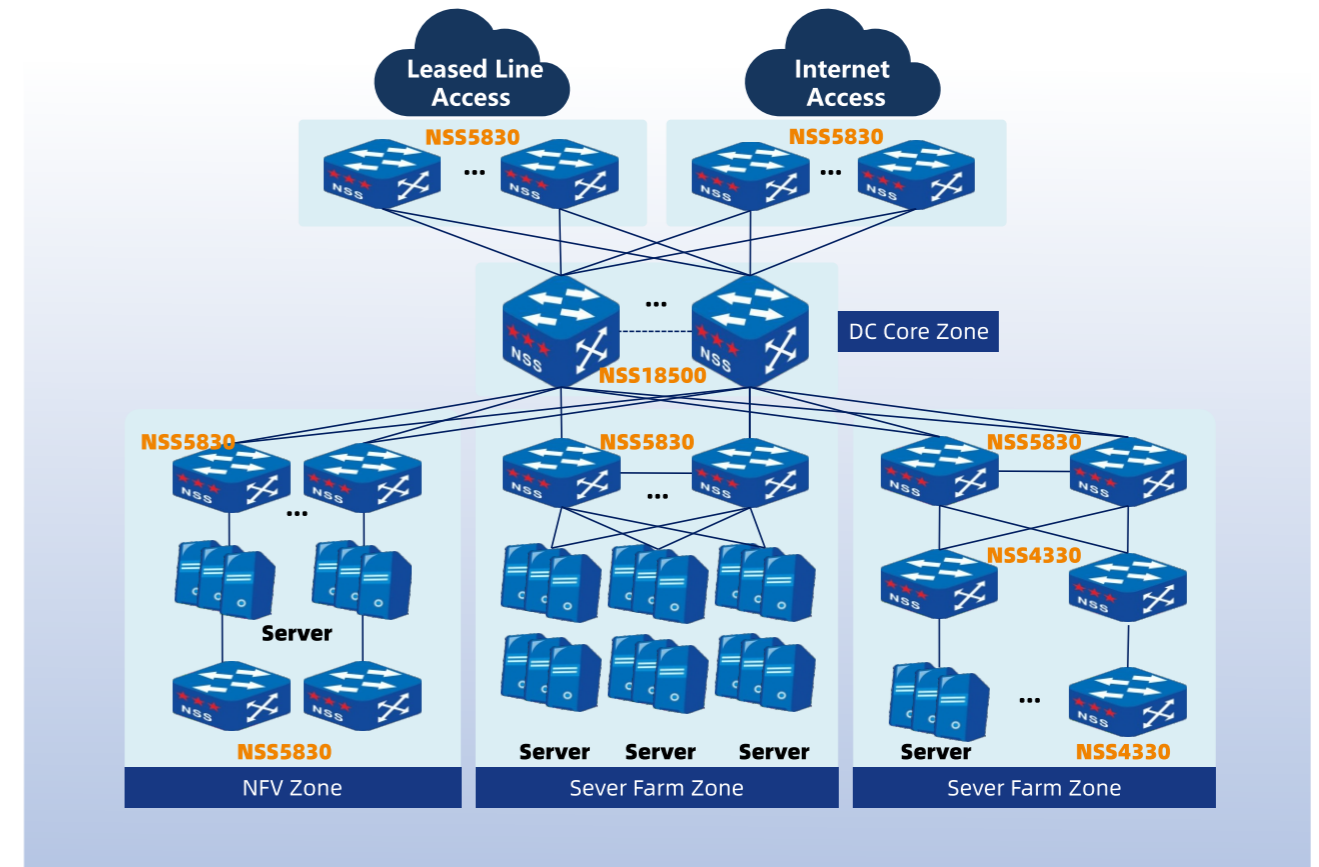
Leased Line Access

Internet Access

NSS5830

NSS
...
NSS

NSS5830

NSS
...
NSS

NSS
...
NSS

DC Core Zone

NSS18500

NSS5830

NSS
NSS
...

Server

NSS
NSS

NSS5830

NFV Zone

NSS5830

NSS
...
NSS

Server Server Server

Sever Farm Zone

NSS5830

NSS
NSS

NSS4330

NSS
NSS

Server
...
NSS

NSS4330

Sever Farm Zone